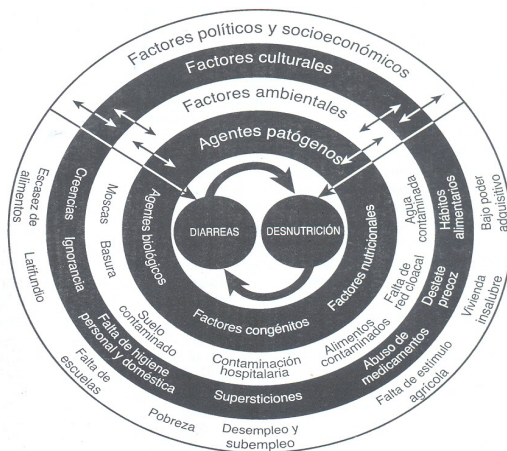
Factores políticos y socioeconómicos

Factores culturales

Factores ambientales

Agentes patógenos

DIARREAS

DESNUTRICIÓN

Agentes biológicos

Factores nutricionales

Factores congénitos

Creencias

Ignorancia

Moscas

Basura

Suelo contaminado

Falta de higiene personal y doméstica

Contaminación hospitalaria

Supersticiones

Alimentos contaminados

Abuso de medicamentos

Falta de red cloacal

Destete precoz

Agua contaminada

Hábitos alimentarios

Escasez de alimentos

Latifundio

Falta de escuelas

Pobreza

Desempleo y subempleo

Falta de estímulo agrícola

Vivienda insalubre

Bajo poder adquisitivo